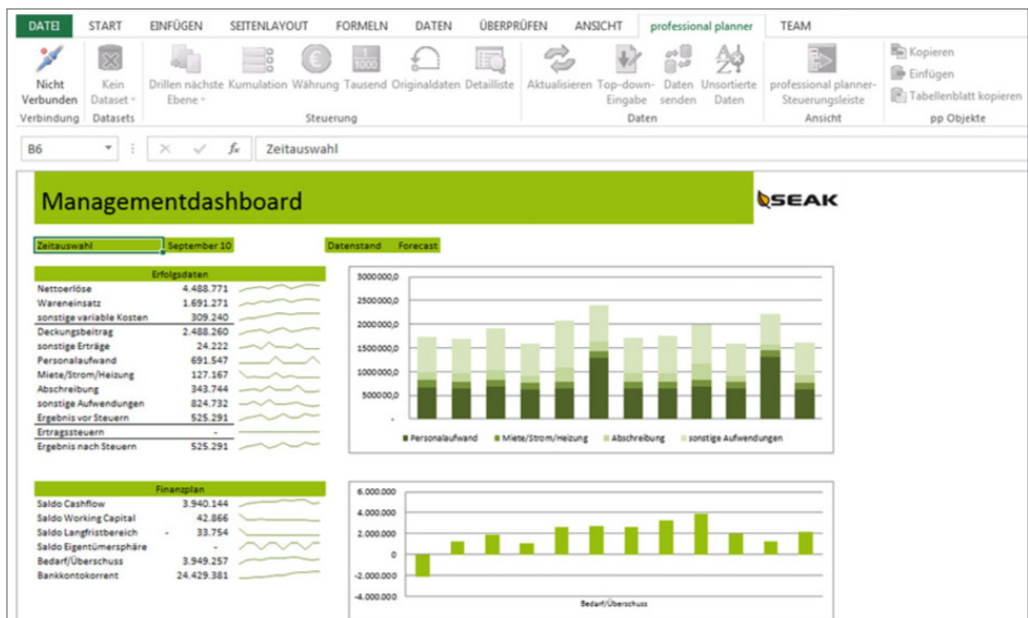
DATEI START EINFÜGEN SEITENLAYOUT FORMELN DATEN ÜBERPRÜFEN ANSICHT professional planner TEAM

Nicht Verbunden
Verbindung

Kein Dataset
Datasets

Drillen nächste Ebene
Kumulation
Währung
Tausend
Originaldaten
Detailliste
Steuerung

Aktualisieren
Top-down-Eingabe
Daten senden
Unsortierte Daten
Daten

professional planner-Steuerungsleiste
Ansicht

Kopieren
Einfügen
Tabellenblatt kopieren
pp Objekte

B6 $f_x$ Zeitauswahl

Managementdashboard

SEAK

Zeitauswahl September 10

Datenstand Forecast

| Erfolgsdaten | |
|---|---|
| Nettoerlöse | 4.488.771 |
| Wareneinsatz | 1.691.271 |
| sonstige variable Kosten | 309.240 |
| Deckungsbeitrag | 2.488.260 |
| sonstige Erträge | 24.222 |
| Personalaufwand | 691.547 |
| Miete/Strom/Heizung | 127.167 |
| Abschreibung | 343.744 |
| sonstige Aufwendungen | 824.732 |
| Ergebnis vor Steuern | 525.291 |
| Ertragssteuern | - |
| Ergebnis nach Steuern | 525.291 |

3000000,0
2500000,0
2000000,0
1500000,0
1000000,0
500000,0
-

Personalaufwand Miete/Strom/Heizung Abschreibung sonstige Aufwendungen

| Finanzplan | |
|---|---|
| Saldo Cashflow | 3.940.144 |
| Saldo Working Capital | 42.866 |
| Saldo Langfristbereich | - 33.754 |
| Saldo Eigentümersphäre | - |
| Bedarf/Überschuss | 3.949.257 |
| Bankkontokorrent | 24.429.381 |

6.000.000
4.000.000
2.000.000
0
-2.000.000
-4.000.000

Bedarf/Überschuss